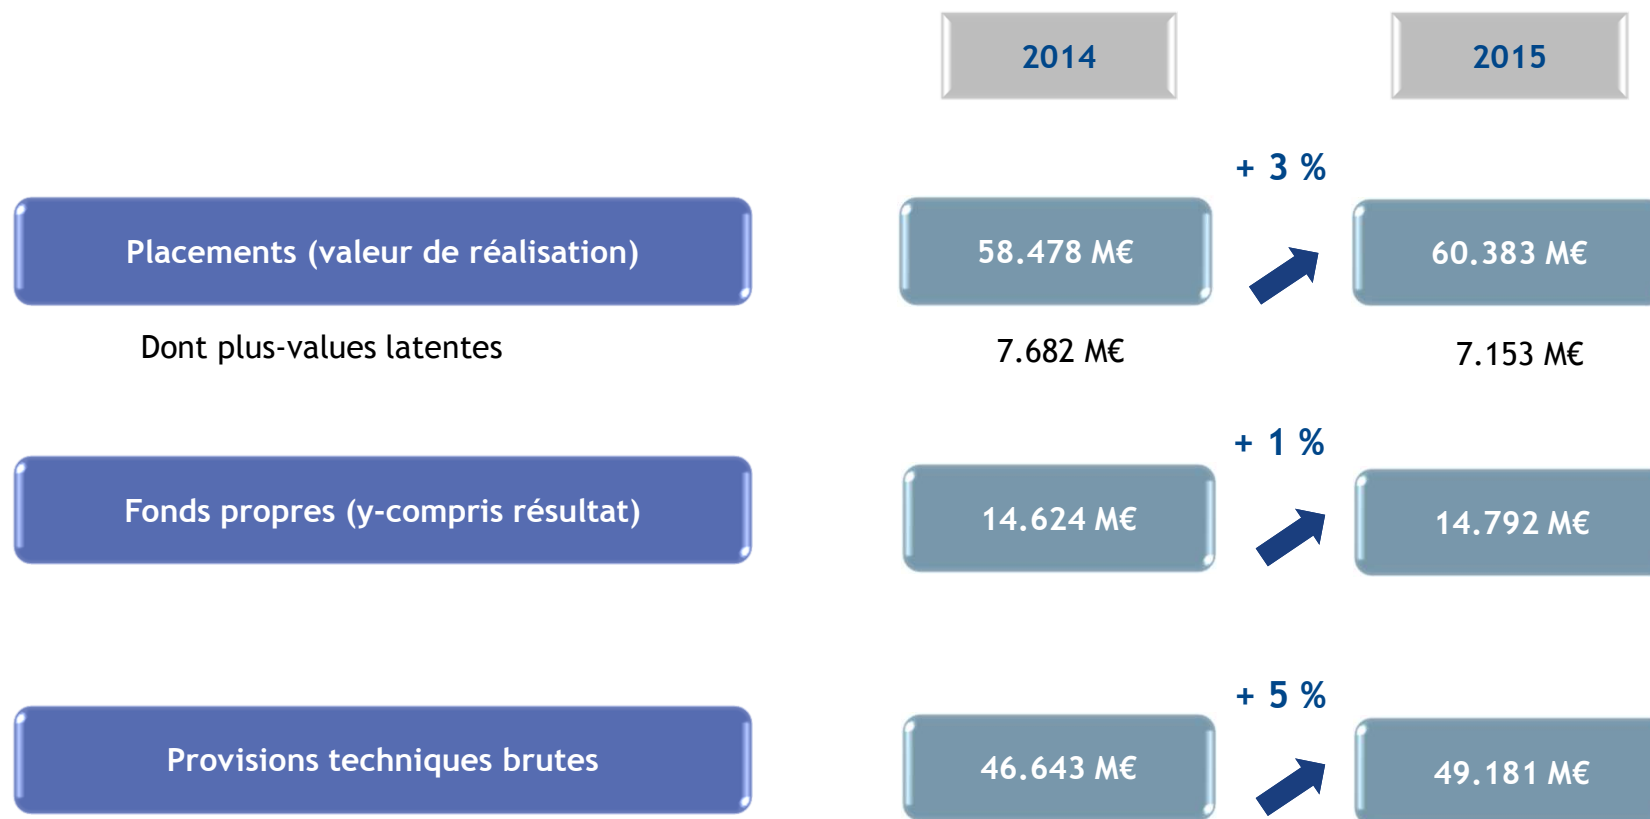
|  | 2014 |  | 2015 |
|---|---|---|---|
|  |  | + 3 % |  |
| Placements (valeur de réalisation) | 58.478 M€ |  | 60.383 M€ |
| Dont plus-values latentes | 7.682 M€ |  | 7.153 M€ |
|  |  | + 1 % |  |
| Fonds propres (y-compris résultat) | 14.624 M€ |  | 14.792 M€ |
|  |  | + 5 % |  |
| Provisions techniques brutes | 46.643 M€ |  | 49.181 M€ |